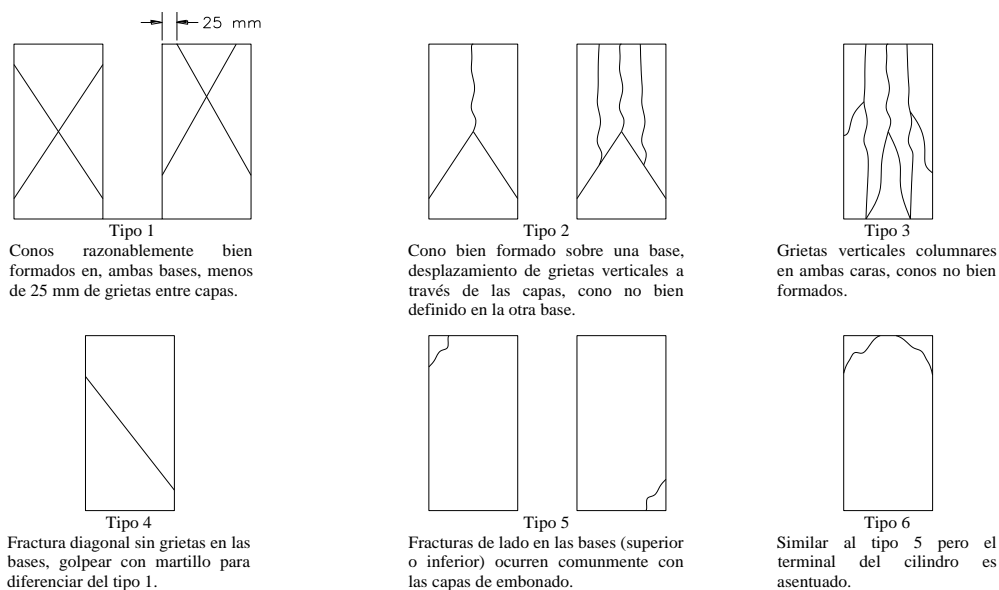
25 mm

Tipo 1
Conos razonablemente bien formados en, ambas bases, menos de 25 mm de grietas entre capas.

Tipo 2
Cono bien formado sobre una base, desplazamiento de grietas verticales a través de las capas, cono no bien definido en la otra base.

Tipo 3
Grietas verticales columnares en ambas caras, conos no bien formados.

Tipo 4
Fractura diagonal sin grietas en las bases, golpear con martillo para diferenciar del tipo 1.

Tipo 5
Fracturas de lado en las bases (superior o inferior) ocurren comunmente con las capas de embonado.

Tipo 6
Similar al tipo 5 pero el terminal del cilindro es asentuado.